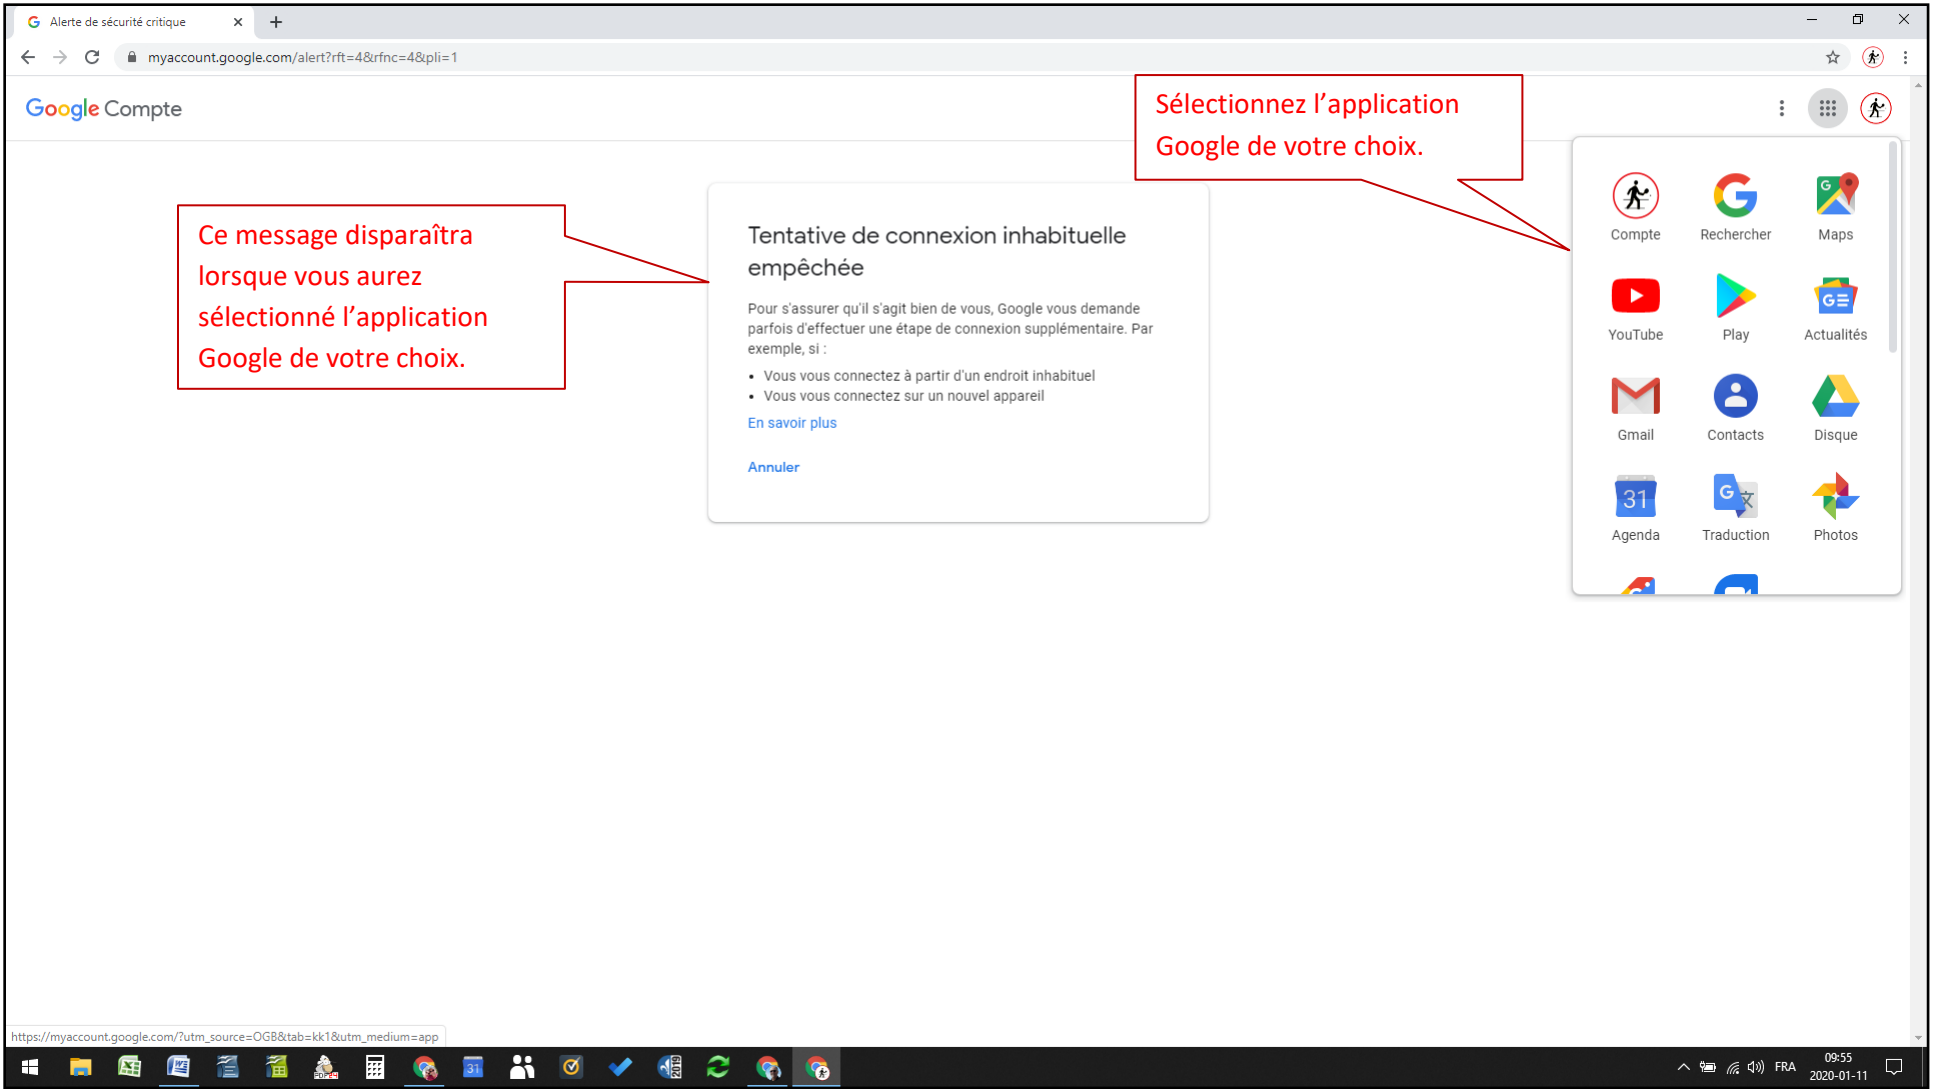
Alerte de sécurité critique

myaccount.google.com/alert?rft=4&rfnc=4&pli=1

Google Compte

Sélectionnez l'application Google de votre choix.

Ce message disparaîtra lorsque vous aurez sélectionné l'application Google de votre choix.

Tentative de connexion inhabituelle empêchée

Pour s'assurer qu'il s'agit bien de vous, Google vous demande parfois d'effectuer une étape de connexion supplémentaire. Par exemple, si :

- Vous vous connectez à partir d'un endroit inhabituel
- Vous vous connectez sur un nouvel appareil

En savoir plus

Annuler

Compte
Rechercher
Maps
YouTube
Play
Actualités
Gmail
Contacts
Disque
31
Agenda
Traduction
Photos

https://myaccount.google.com/?utm_source=OGB&tab=kk1&utm_medium=app

FRA
09:55
2020-01-11